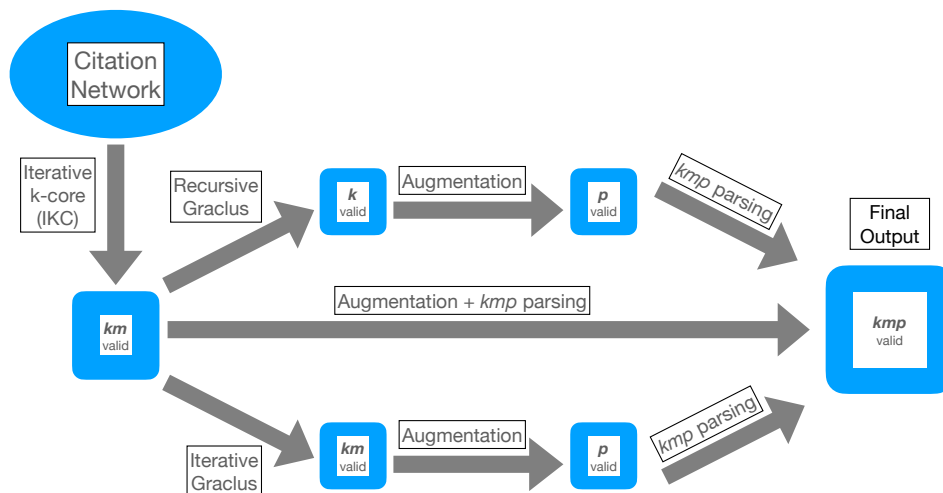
Citation Network

Iterative k-core (IKC)

Recursive Graclus

*k* valid

Augmentation

*p* valid

*kmp* parsing

Final Output

*km* valid

Augmentation + *kmp* parsing

*kmp* valid

Iterative Graclus

*km* valid

Augmentation

*p* valid

*kmp* parsing